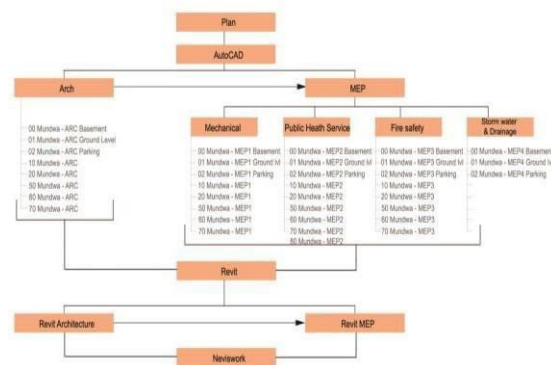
Plan

AutoCAD

Arch

MEP

00 Mundwa - ARC Basement
01 Mundwa - ARC Ground Level
02 Mundwa - ARC Parking
10 Mundwa - ARC
20 Mundwa - ARC
50 Mundwa - ARC
60 Mundwa - ARC
70 Mundwa - ARC

Mechanical

00 Mundwa - MEP1 Basement
01 Mundwa - MEP1 Ground lvl
02 Mundwa - MEP1 Parking
10 Mundwa - MEP1
20 Mundwa - MEP1
50 Mundwa - MEP1
60 Mundwa - MEP1
70 Mundwa - MEP1

Public Heath Service

00 Mundwa - MEP2 Basement
01 Mundwa - MEP2 Ground lvl
02 Mundwa - MEP2 Parking
10 Mundwa - MEP2
20 Mundwa - MEP2
50 Mundwa - MEP2
60 Mundwa - MEP2
70 Mundwa - MEP2
80 Mundwa - MEP2

Fire safety

00 Mundwa - MEP3 Basement
01 Mundwa - MEP3 Ground lvl
02 Mundwa - MEP3 Parking
10 Mundwa - MEP3
20 Mundwa - MEP3
50 Mundwa - MEP3
60 Mundwa - MEP3
70 Mundwa - MEP3

Storm water & Drainage

00 Mundwa - MEP4 Basement
01 Mundwa - MEP4 Ground lvl
02 Mundwa - MEP4 Parking

Revit

Revit Architecture

Revit MEP

Neviswork